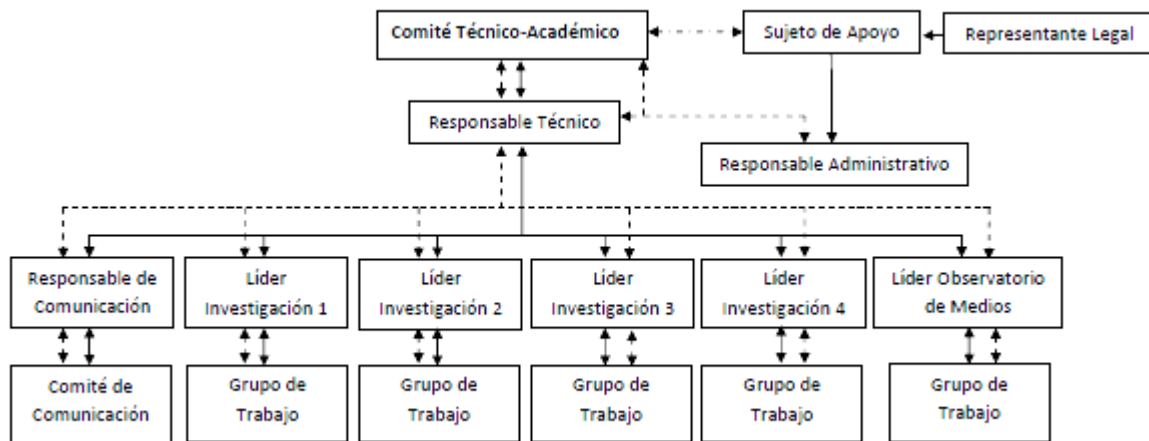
Comité Técnico-Académico

Sujeto de Apoyo

Representante Legal

Responsable Técnico

Responsable Administrativo

Responsable de Comunicación

Líder Investigación 1

Líder Investigación 2

Líder Investigación 3

Líder Investigación 4

Líder Observatorio de Medios

Comité de Comunicación

Grupo de Trabajo

Grupo de Trabajo

Grupo de Trabajo

Grupo de Trabajo

Grupo de Trabajo